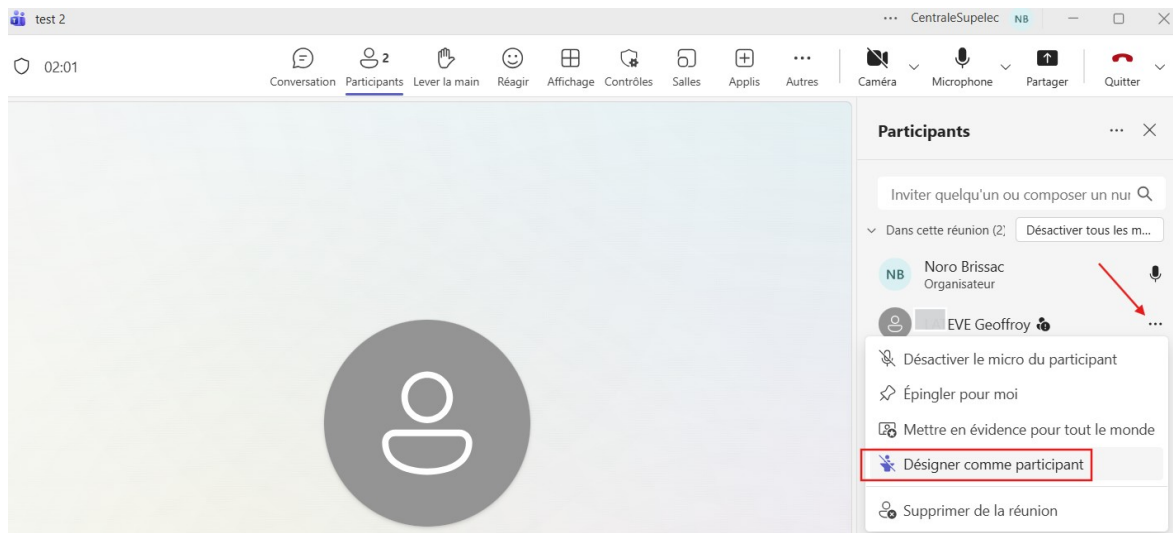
test 2

... CentraleSupelec NB

02:01

Conversation 2 Participants Lever la main Réagir Affichage Contrôles Salles Applis Autres

Caméra Microphone Partager Quitter

Participants

Inviter quelqu'un ou composer un nu

Dans cette réunion (2) Désactiver tous les m...

NB Noro Brissac Organisateur

EVE Geoffroy

Désactiver le micro du participant

Épingler pour moi

Mettre en évidence pour tout le monde

Désigner comme participant

Supprimer de la réunion